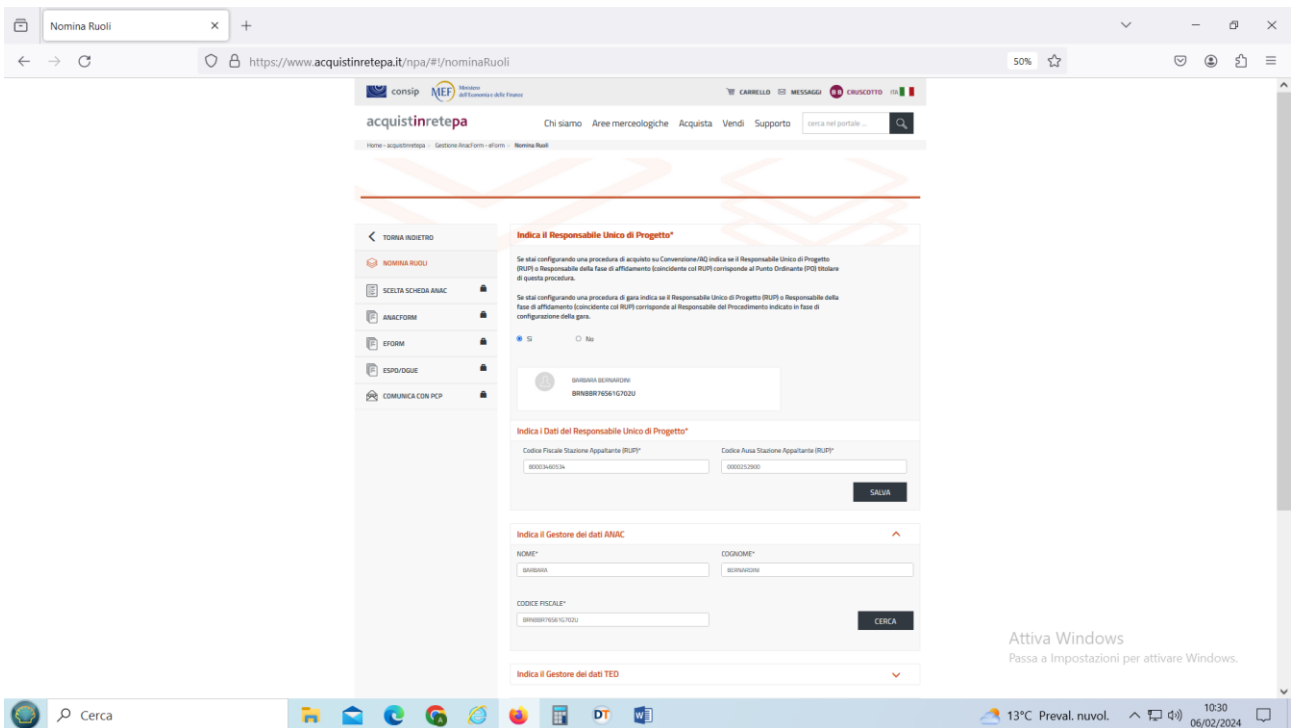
Nomina Ruoli

https://www.acquistinretepa.it/npa/#!/nominaRuoli

50%

consip MEF Ministero dell'Economia e delle Finanze

CARRELLO MESSAGGI CRUSCOTTO ITA

acquistinretepa

Chi siamo Aree merceologiche Acquista Vendi Supporto cerca nel portale ...

Home › acquistinretepa › Gestione AnacForm - eForm › Nomina Ruoli

TORNA INDIETRO

NOMINA RUOLI

SCELTA SCHEDA ANAC

ANACFORM

EFORM

ESPD/DGUE

COMUNICA CON PCP

Indica il Responsabile Unico di Progetto*

Se stai configurando una procedura di acquisto su Convenzione/AQ indica se il Responsabile Unico di Progetto (RUP) o Responsabile della fase di affidamento (coincidente col RUP) corrisponde al Punto Ordinante (PO) titolare di questa procedura.

Se stai configurando una procedura di gara indica se il Responsabile Unico di Progetto (RUP) o Responsabile della fase di affidamento (coincidente col RUP) corrisponde al Responsabile del Procedimento indicato in fase di configurazione della gara.

Sì

No

BARBARA BERNARDINI

BRNBBR76561G702U

Indica i Dati del Responsabile Unico di Progetto*

Codice Fiscale Stazione Appaltante (RUP)*

80003460534

Codice Ausa Stazione Appaltante (RUP)*

0000252900

SALVA

Indica il Gestore dei dati ANAC

NOME*

BARBARA

COGNOME*

BERNARDINI

CODICE FISCALE*

BRNBBR76561G702U

CERCA

Indica il Gestore dei dati TED

Attiva Windows
Passa a Impostazioni per attivare Windows.

Cerca

13°C Preval. nuvol.

10:30
06/02/2024